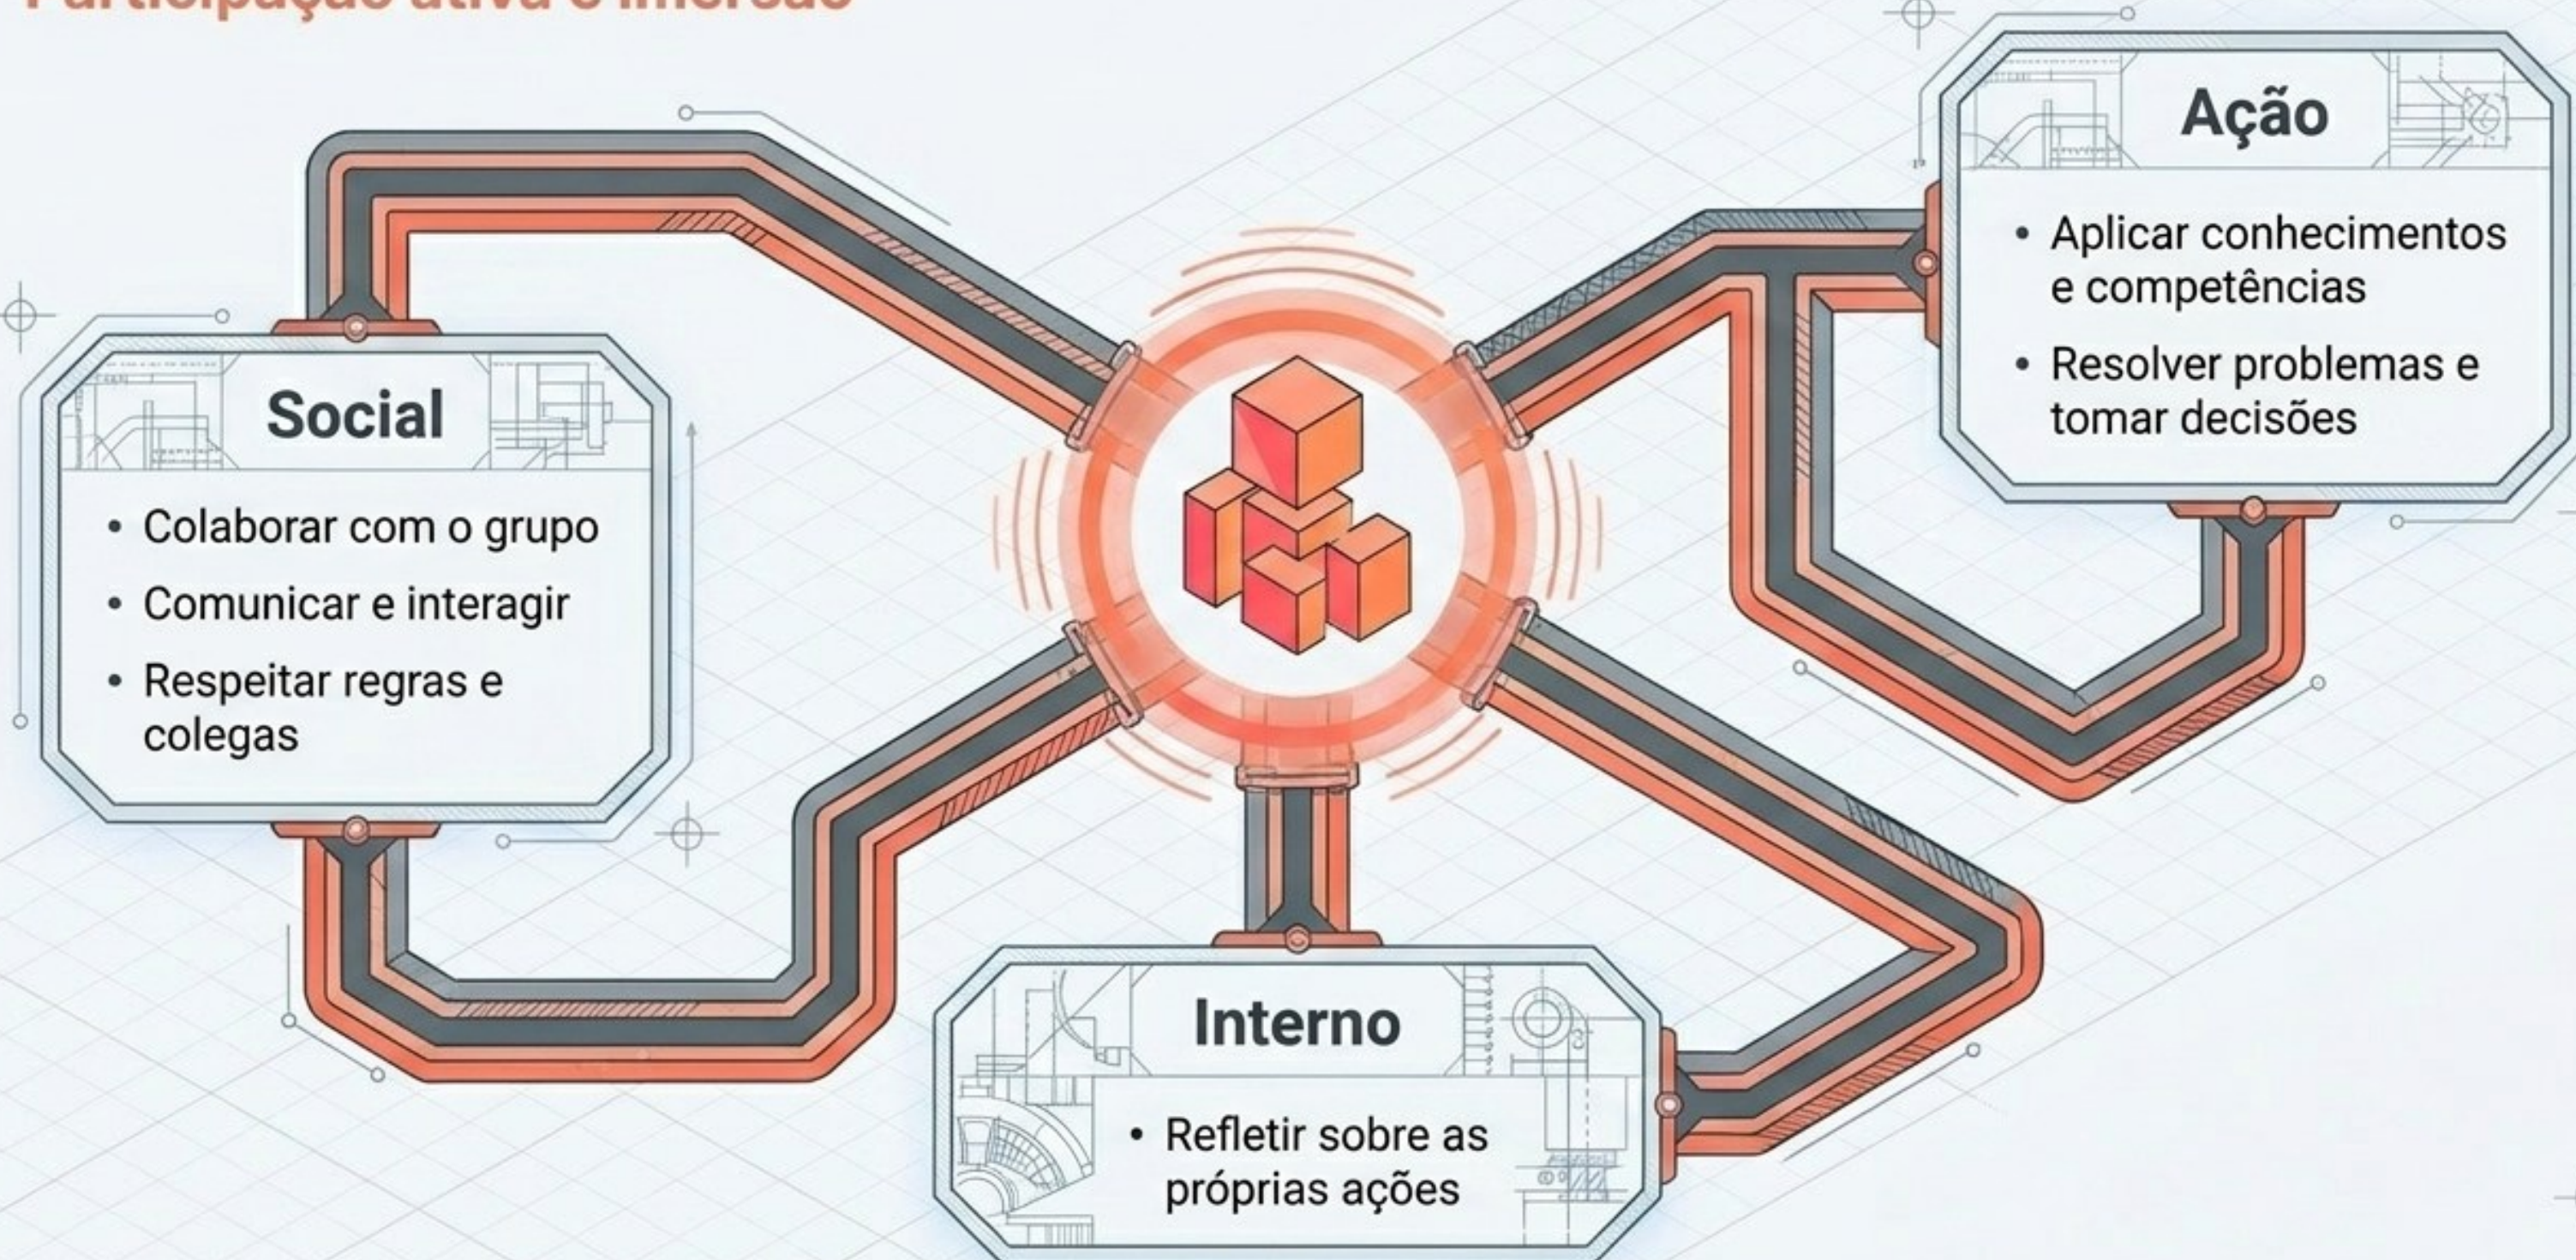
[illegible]

Ação

• Aplicar conhecimentos e competências
• Resolver problemas e tomar decisões

Social

• Colaborar com o grupo
• Comunicar e interagir
• Respeitar regras e colegas

Interno

• Refletir sobre as próprias ações